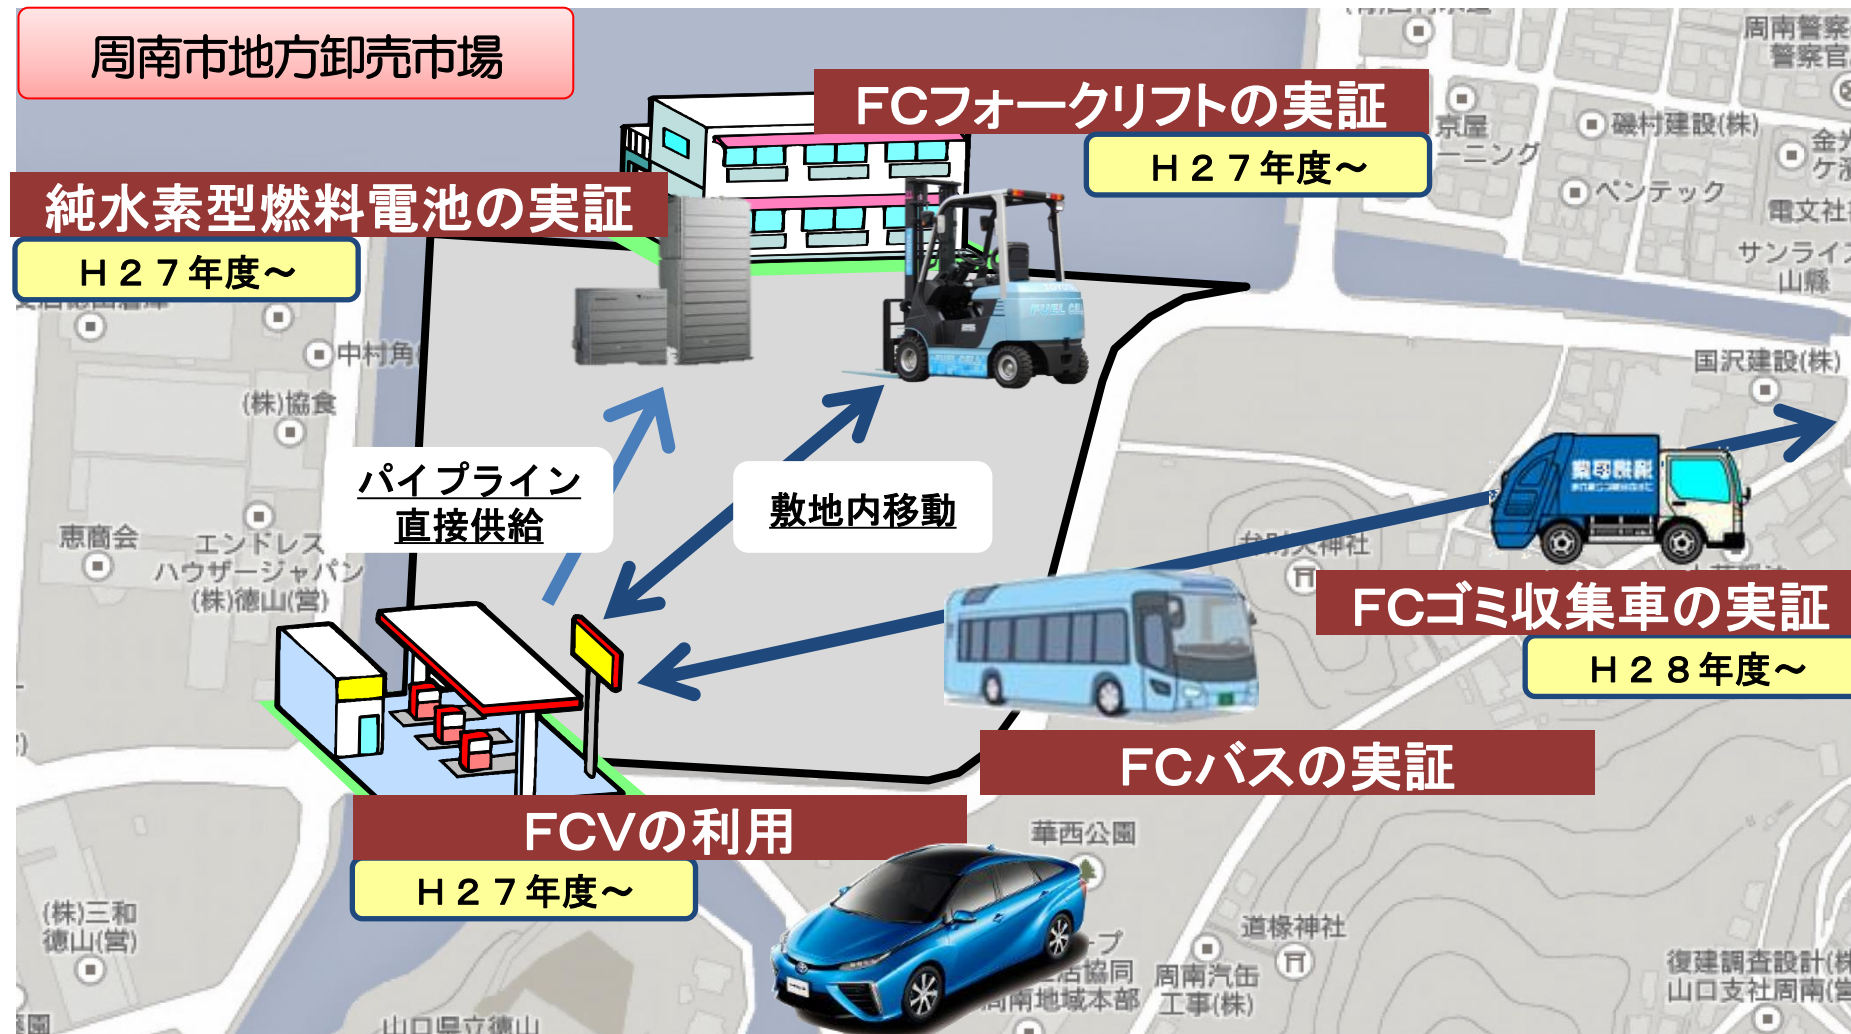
周南市地方卸売市場

FCフォークリフトの実証
Ｈ２７年度～

純水素型燃料電池の実証
Ｈ２７年度～

パイプライン
直接供給

敷地内移動

FCゴミ収集車の実証
Ｈ２８年度～

FCバスの実証

FCVの利用
Ｈ２７年度～

周南警察
警察官
京屋
ーニング
磯村建設(株)
ペンテック
電文社
サンライズ
山縣
国沢建設(株)
中村角
(株)協食
恵商会
エンドレス
ハウザージャパン
(株)徳山(営)
(株)三和
徳山(営)
華西公園
道標神社
周南汽缶
工事(株)
復建調査設計(株)
山口支社周南(営)
山口県立徳山
周南地域本部
古協同